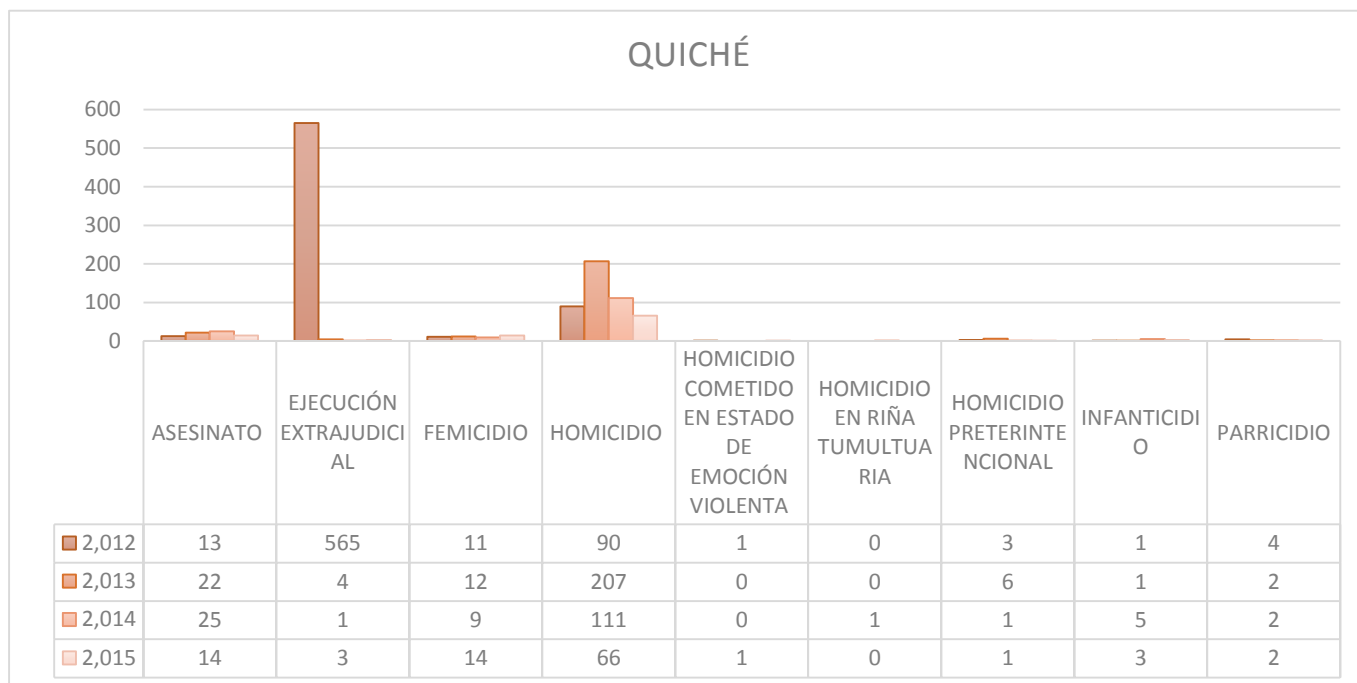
QUICHÉ

600
500
400
300
200
100
0

| | ASESINATO | EJECUCIÓN EXTRAJUDICIAL | FEMICIDIO | HOMICIDIO | HOMICIDIO COMETIDO EN ESTADO DE EMOCIÓN VIOLENTA | HOMICIDIO EN RIÑA TUMULTUARIA | HOMICIDIO PRETERINTENCIONAL | INFANTICIDIO | PARRICIDIO |
|---|---|---|---|---|---|---|---|---|---|
| 2,012 | 13 | 565 | 11 | 90 | 1 | 0 | 3 | 1 | 4 |
| 2,013 | 22 | 4 | 12 | 207 | 0 | 0 | 6 | 1 | 2 |
| 2,014 | 25 | 1 | 9 | 111 | 0 | 1 | 1 | 5 | 2 |
| 2,015 | 14 | 3 | 14 | 66 | 1 | 0 | 1 | 3 | 2 |